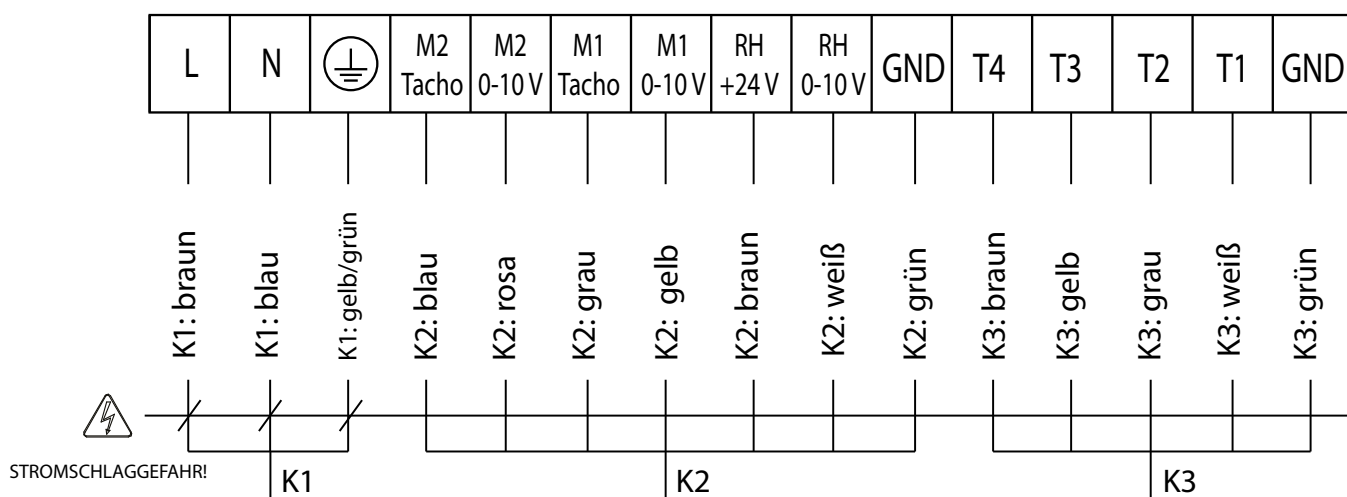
| L | N | ⏚ | M2 Tacho | M2 0-10 V | M1 Tacho | M1 0-10 V | RH +24 V | RH 0-10 V | GND | T4 | T3 | T2 | T1 | GND |
|---|---|---|---|---|---|---|---|---|---|---|---|---|---|---|
| K1: braun | K1: blau | K1: gelb/grün | K2: blau | K2: rosa | K2: grau | K2: gelb | K2: braun | K2: weiß | K2: grün | K3: braun | K3: gelb | K3: grau | K3: weiß | K3: grün |

STROMSCHLAGGEFAHR!

K1

K2

K3